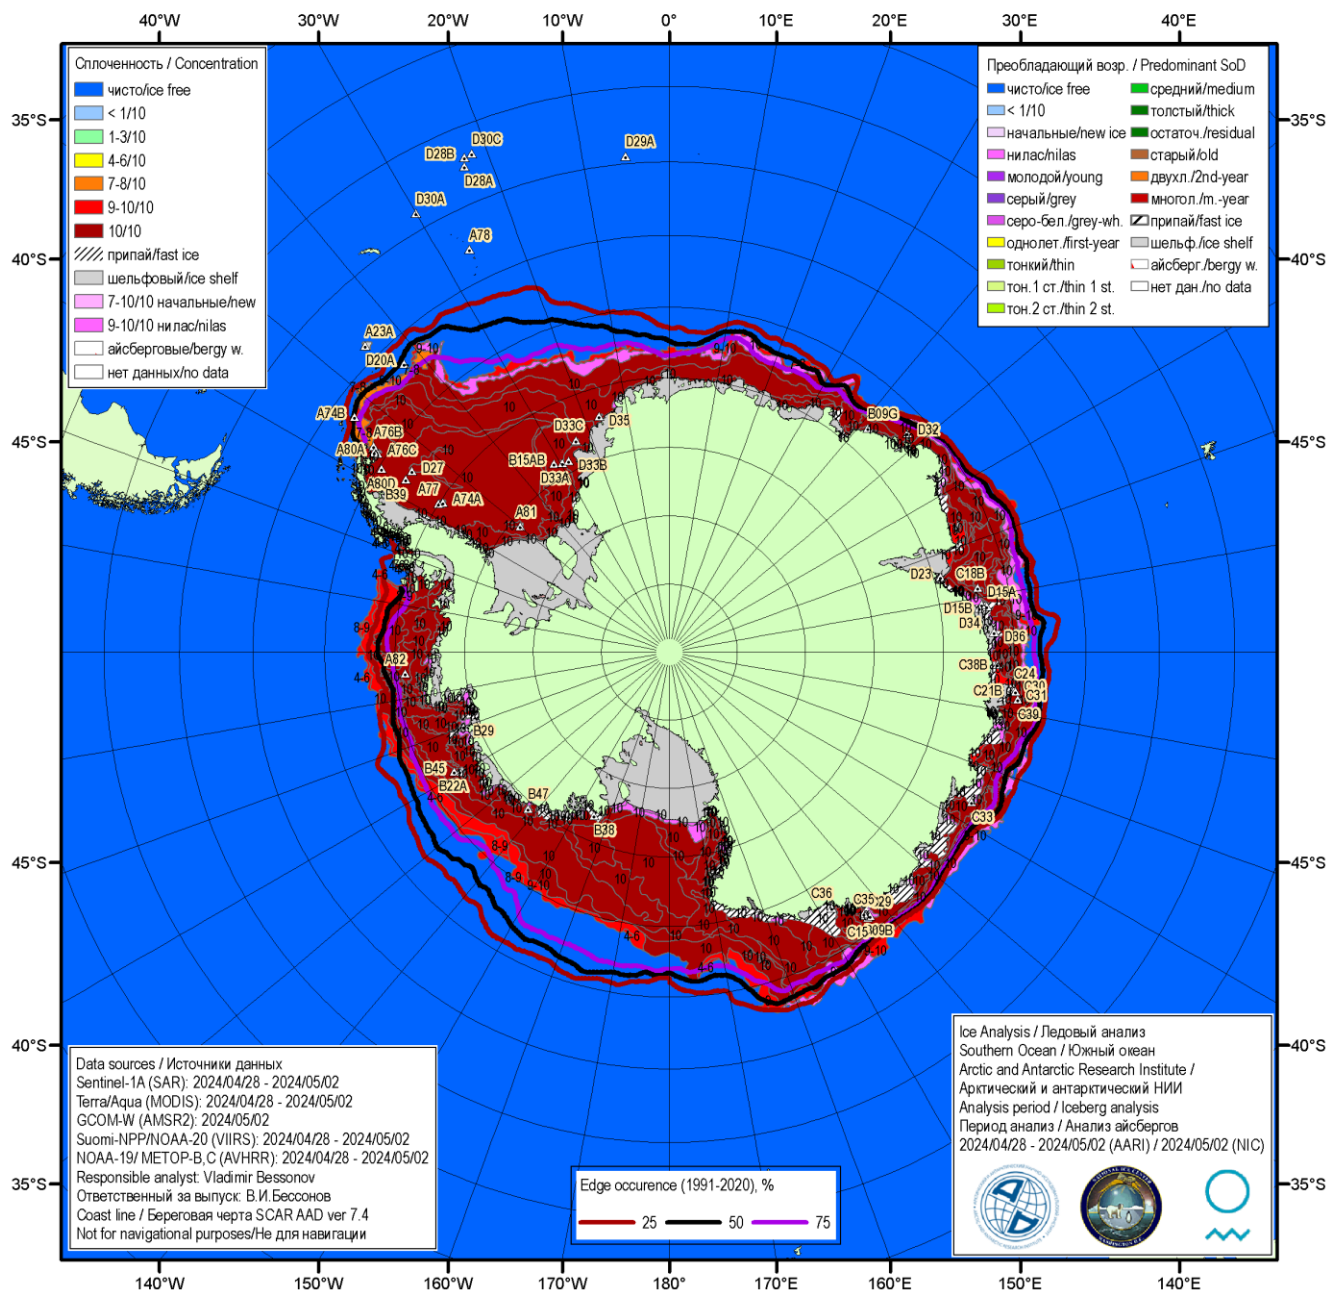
40°W 30°W 20°W 10°W 0° 10°E 20°E 30°E 40°E

35°S 40°S 45°S

Сплоченность / Concentration
чисто/ice free
< 1/10
1-3/10
4-6/10
7-8/10
9-10/10
10/10
припай/fast ice
шельфовый/ice shelf
7-10/10 начальные/new
9-10/10 нилас/nilas
айсберговые/bergy w.
нет данных/no data

Преобладающий возр. / Predominant SoD
чисто/ice free
< 1/10
начальные/new ice
нилас/nilas
молодой/young
серый/grey
серо-бел./grey-wh.
однолет./first-year
тонкий/thin
тон.1 ст./thin 1 st.
тон.2 ст./thin 2 st.
средний/medium
толстый/thick
остаточ./residual
старый/old
двухл./2nd-year
многол./m.-year
припай/fast ice
шельф./ice shelf
айсберг./bergy w.
нет дан./no data

D30C D28B D29A D28A D30A A78 A23A D20A A74B A76B A80A A76C D27 A80D B39 A77 A74A D33C D35 B15AB D33B D33A A81 B09G D32 D23 C18B D15A D15B D34 D36 C38B C24 C21B C30 C31 C39 A82 B29 B45 B22A B47 B38 C33 C36 C35 C29 C15 B09B

Data sources / Источники данных
Sentinel-1A (SAR): 2024/04/28 - 2024/05/02
Terra/Aqua (MODIS): 2024/04/28 - 2024/05/02
GCOM-W (AMSR2): 2024/05/02
Suomi-NPP/NOAA-20 (VIIRS): 2024/04/28 - 2024/05/02
NOAA-19/ METOP-B,C (AVHRR): 2024/04/28 - 2024/05/02
Responsible analyst: Vladimir Bessonov
Ответственный за выпуск: В.И.Бессонов
Coast line / Береговая черта SCAR AAD ver 7.4
Not for navigational purposes/Не для навигации

Edge occurence (1991-2020), %
25 50 75

Ice Analysis / Ледовый анализ
Southern Ocean / Южный океан
Arctic and Antarctic Research Institute /
Арктический и антарктический НИИ
Analysis period / Iceberg analysis
Период анализ / Анализ айсбергов
2024/04/28 - 2024/05/02 (AARI) / 2024/05/02 (NIC)

140°W 150°W 160°W 170°W 180° 170°E 160°E 150°E 140°E